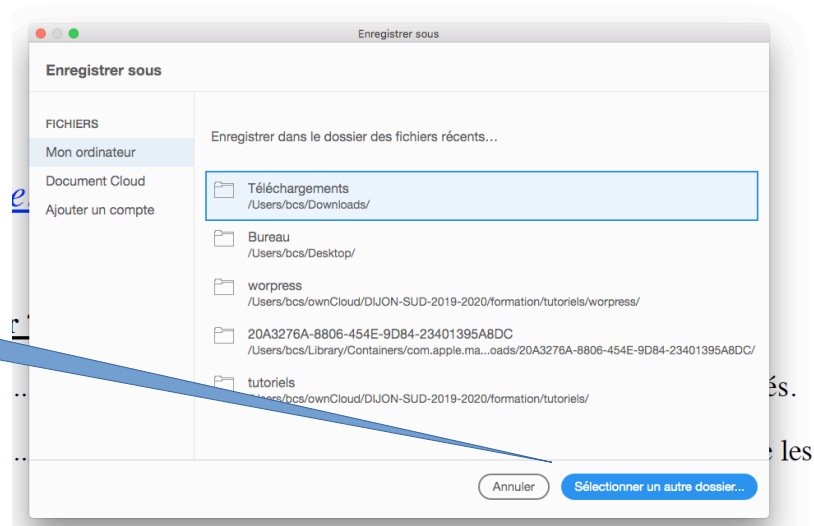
Enregistrer sous

Enregistrer sous

FICHIERS
Mon ordinateur
Document Cloud
Ajouter un compte

Enregistrer dans le dossier des fichiers récents…

Téléchargements
/Users/bcs/Downloads/

Bureau
/Users/bcs/Desktop/

worpress
/Users/bcs/ownCloud/DIJON-SUD-2019-2020/formation/tutoriels/worpress/

20A3276A-8806-454E-9D84-23401395A8DC
/Users/bcs/Library/Containers/com.apple.ma...oads/20A3276A-8806-454E-9D84-23401395A8DC/

tutoriels
/Users/bcs/ownCloud/DIJON-SUD-2019-2020/formation/tutoriels/

Annuler
Sélectionner un autre dossier...

e

r

és.

les